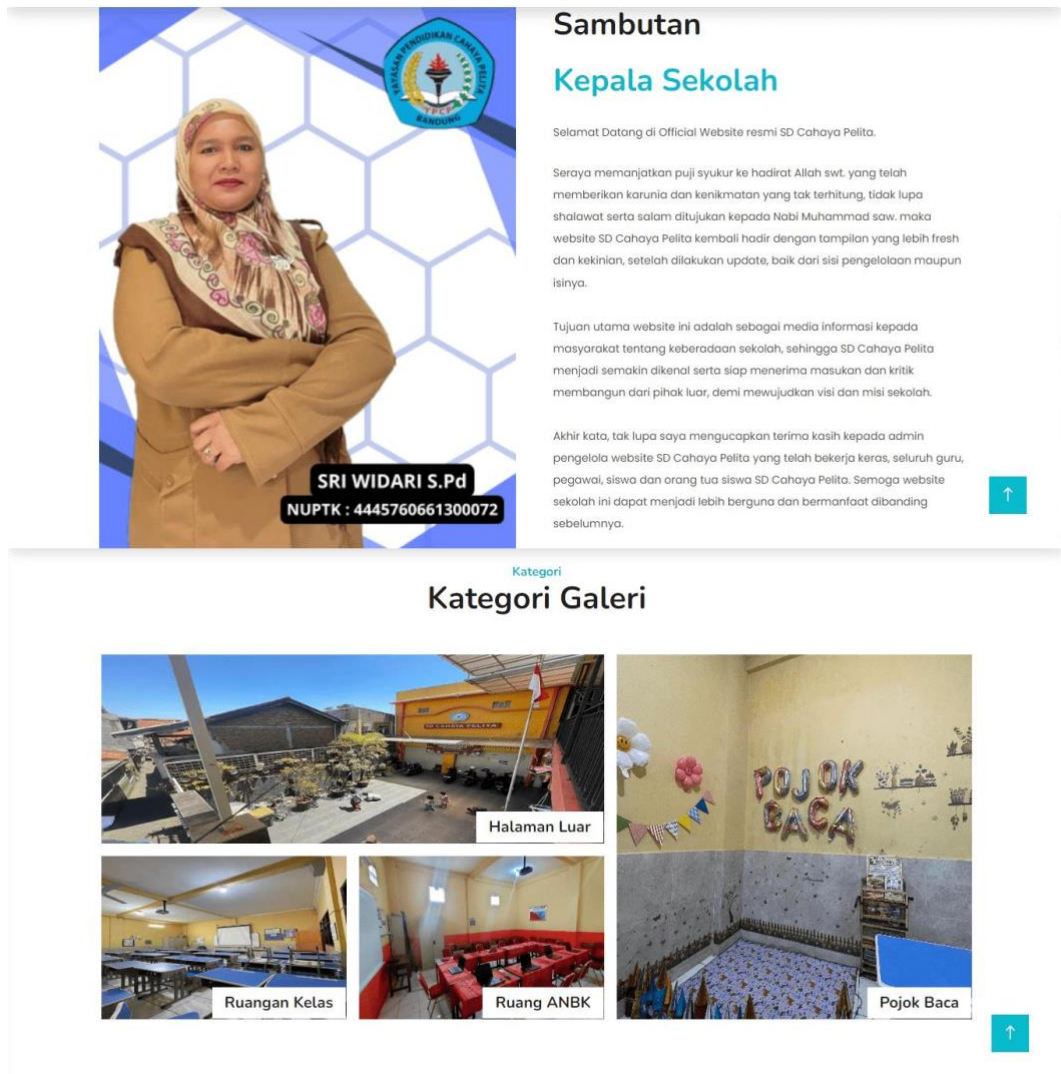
YAYASAN PENDIDIKAN CAHAYA PELITA BANDUNG

SRI WIDARI S.Pd
NUPTK : 4445760661300072

Sambutan

Kepala Sekolah

Selamat Datang di Official Website resmi SD Cahaya Pelita.

Seraya memanjatkan puji syukur ke hadirat Allah swt. yang telah memberikan karunia dan kenikmatan yang tak terhitung, tidak lupa shalawat serta salam ditujukan kepada Nabi Muhammad saw. maka website SD Cahaya Pelita kembali hadir dengan tampilan yang lebih fresh dan kekinian, setelah dilakukan update, baik dari sisi pengelolaan maupun isinya.

Tujuan utama website ini adalah sebagai media informasi kepada masyarakat tentang keberadaan sekolah, sehingga SD Cahaya Pelita menjadi semakin dikenal serta siap menerima masukan dan kritik membangun dari pihak luar, demi mewujudkan visi dan misi sekolah.

Akhir kata, tak lupa saya mengucapkan terima kasih kepada admin pengelola website SD Cahaya Pelita yang telah bekerja keras, seluruh guru, pegawai, siswa dan orang tua siswa SD Cahaya Pelita. Semoga website sekolah ini dapat menjadi lebih berguna dan bermanfaat dibanding sebelumnya.

↑

Kategori

Kategori Galeri

Halaman Luar

POJOK BACA

Ruangan Kelas

Ruang ANBK

Pojok Baca

↑